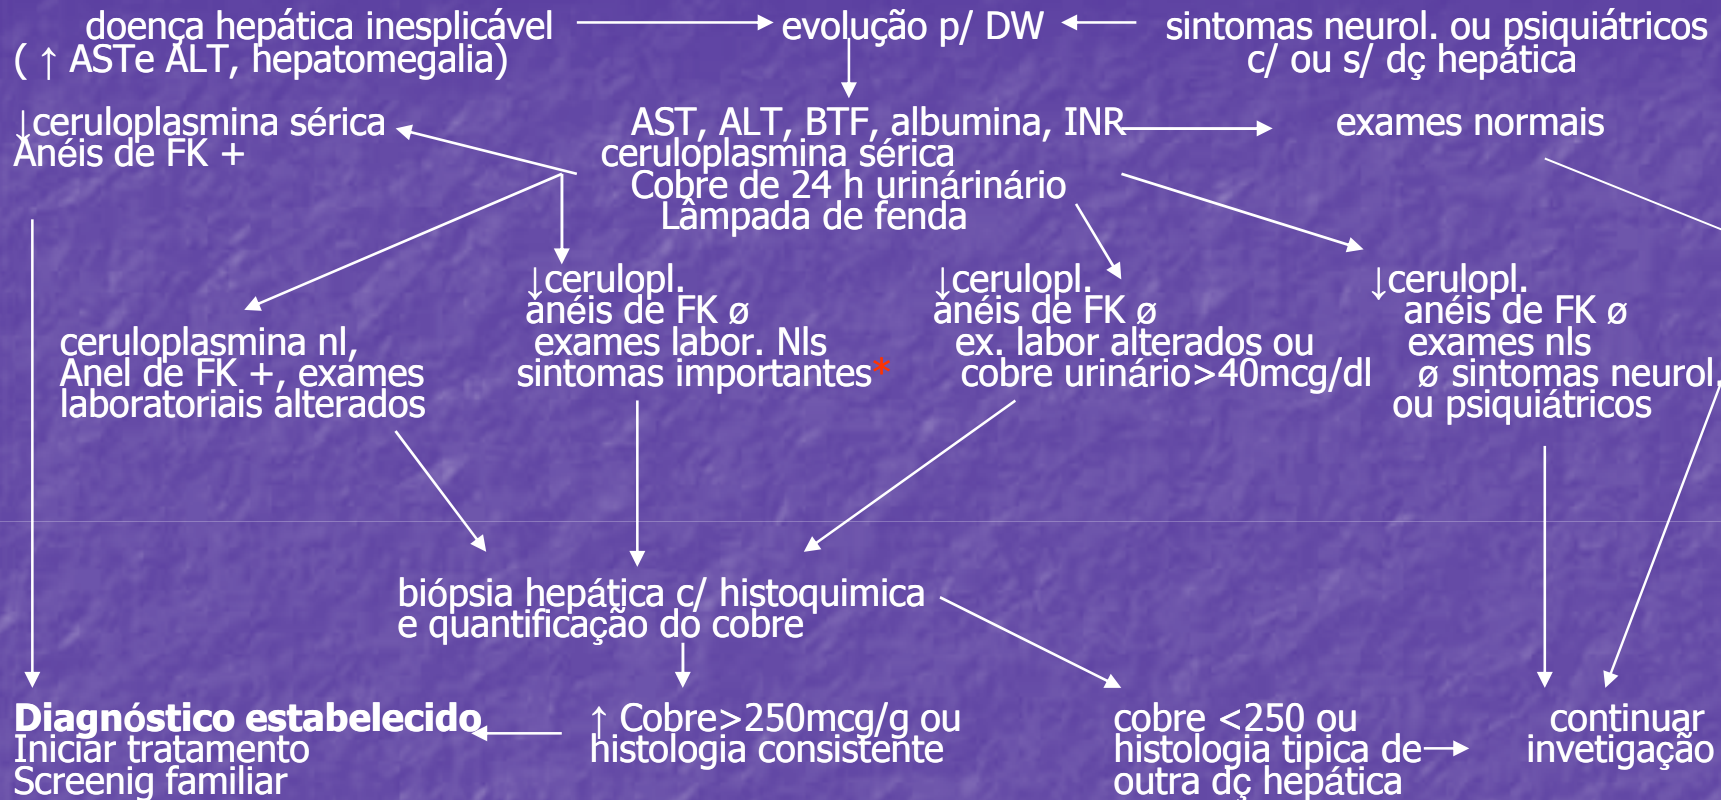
doença hepática inesplicável ( ↑ ASTe ALT, hepatomegalia)

evolução p/ DW

sintomas neurol. ou psiquiátricos c/ ou s/ dç hepática

↓ceruloplasmina sérica
Anéis de FK +

AST, ALT, BTF, albumina, INR
ceruloplasmina sérica
Cobre de 24 h urinárinário
Lâmpada de fenda

exames normais

ceruloplasmina nl, Anel de FK +, exames laboratoriais alterados

↓cerulopl.
anéis de FK ø
exames labor. Nls
sintomas importantes*

↓cerulopl.
anéis de FK ø
ex. labor alterados ou
cobre urinário>40mcg/dl

↓cerulopl.
anéis de FK ø
exames nls
ø sintomas neurol.
ou psiquiátricos

biópsia hepática c/ histoquimica e quantificação do cobre

**Diagnóstico estabelecido**
Iniciar tratamento
Screenig familiar

↑ Cobre>250mcg/g ou histologia consistente

cobre <250 ou histologia tipica de outra dç hepática

continuar invetigação